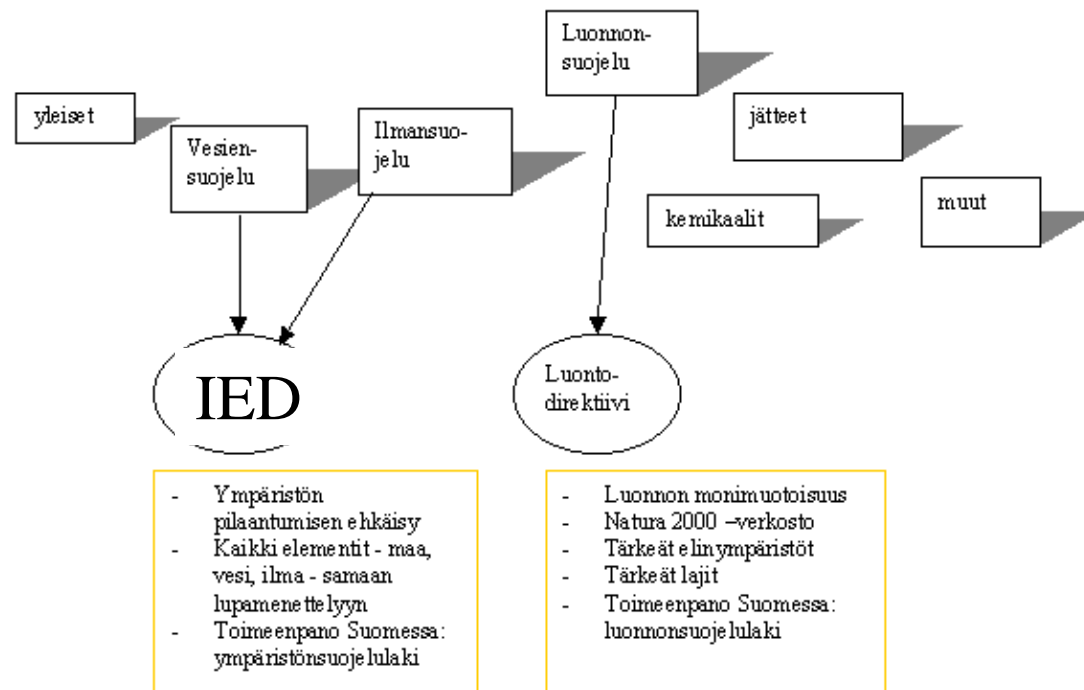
yleiset

Vesiensuojelu

Ilmansuojelu

Luonnonsuojelu

jätteet

kemikaalit

muut

IED

Luontodirektiivi

- Ympäristön pilaantumisen ehkäisy
- Kaikki elementit - maa, vesi, ilma - samaan lupamenettelyyn
- Toimeenpano Suomessa: ympäristönsuojelulaki

- Luonnon monimuotoisuus
- Natura 2000 –verkosto
- Tärkeät elinympäristöt
- Tärkeät lajit
- Toimeenpano Suomessa: luonnonsuojelulaki